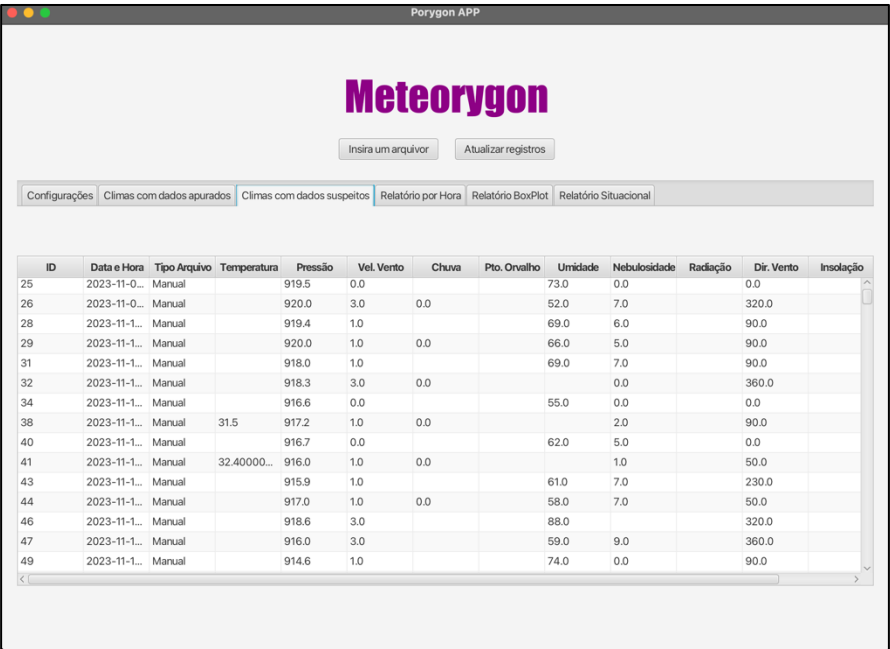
Porygon APP

Meteorygon

Insira um arquivor Atualizar registros

Configurações | Climas com dados apurados | Climas com dados suspeitos | Relatório por Hora | Relatório BoxPlot | Relatório Situacional

| ID | Data e Hora | Tipo Arquivo | Temperatura | Pressão | Vel. Vento | Chuva | Pto. Orvalho | Umidade | Nebulosidade | Radiação | Dir. Vento | Insolação |
|---|---|---|---|---|---|---|---|---|---|---|---|---|
| 25 | 2023-11-0... | Manual | | 919.5 | 0.0 | | | 73.0 | 0.0 | | 0.0 | |
| 26 | 2023-11-0... | Manual | | 920.0 | 3.0 | 0.0 | | 52.0 | 7.0 | | 320.0 | |
| 28 | 2023-11-1... | Manual | | 919.4 | 1.0 | | | 69.0 | 6.0 | | 90.0 | |
| 29 | 2023-11-1... | Manual | | 920.0 | 1.0 | 0.0 | | 66.0 | 5.0 | | 90.0 | |
| 31 | 2023-11-1... | Manual | | 918.0 | 1.0 | | | 69.0 | 7.0 | | 90.0 | |
| 32 | 2023-11-1... | Manual | | 918.3 | 3.0 | 0.0 | | | 0.0 | | 360.0 | |
| 34 | 2023-11-1... | Manual | | 916.6 | 0.0 | | | 55.0 | 0.0 | | 0.0 | |
| 38 | 2023-11-1... | Manual | 31.5 | 917.2 | 1.0 | 0.0 | | | 2.0 | | 90.0 | |
| 40 | 2023-11-1... | Manual | | 916.7 | 0.0 | | | 62.0 | 5.0 | | 0.0 | |
| 41 | 2023-11-1... | Manual | 32.40000... | 916.0 | 1.0 | 0.0 | | | 1.0 | | 50.0 | |
| 43 | 2023-11-1... | Manual | | 915.9 | 1.0 | | | 61.0 | 7.0 | | 230.0 | |
| 44 | 2023-11-1... | Manual | | 917.0 | 1.0 | 0.0 | | 58.0 | 7.0 | | 50.0 | |
| 46 | 2023-11-1... | Manual | | 918.6 | 3.0 | | | 88.0 | | | 320.0 | |
| 47 | 2023-11-1... | Manual | | 916.0 | 3.0 | | | 59.0 | 9.0 | | 360.0 | |
| 49 | 2023-11-1... | Manual | | 914.6 | 1.0 | | | 74.0 | 0.0 | | 90.0 | |